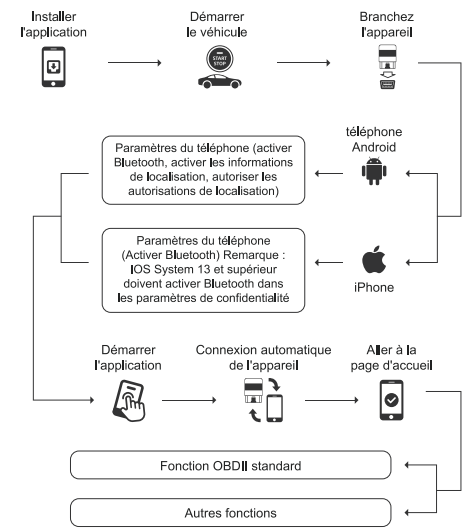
Installer l'application

Démarrer le véhicule

START STOP

Branchez l'appareil

téléphone Android

Paramètres du téléphone (activer Bluetooth, activer les informations de localisation, autoriser les autorisations de localisation)

Paramètres du téléphone (Activer Bluetooth) Remarque : IOS System 13 et supérieur doivent activer Bluetooth dans les paramètres de confidentialité

iPhone

Démarrer l'application

Connexion automatique de l'appareil

Aller à la page d'accueil

Fonction OBDII standard

Autres fonctions